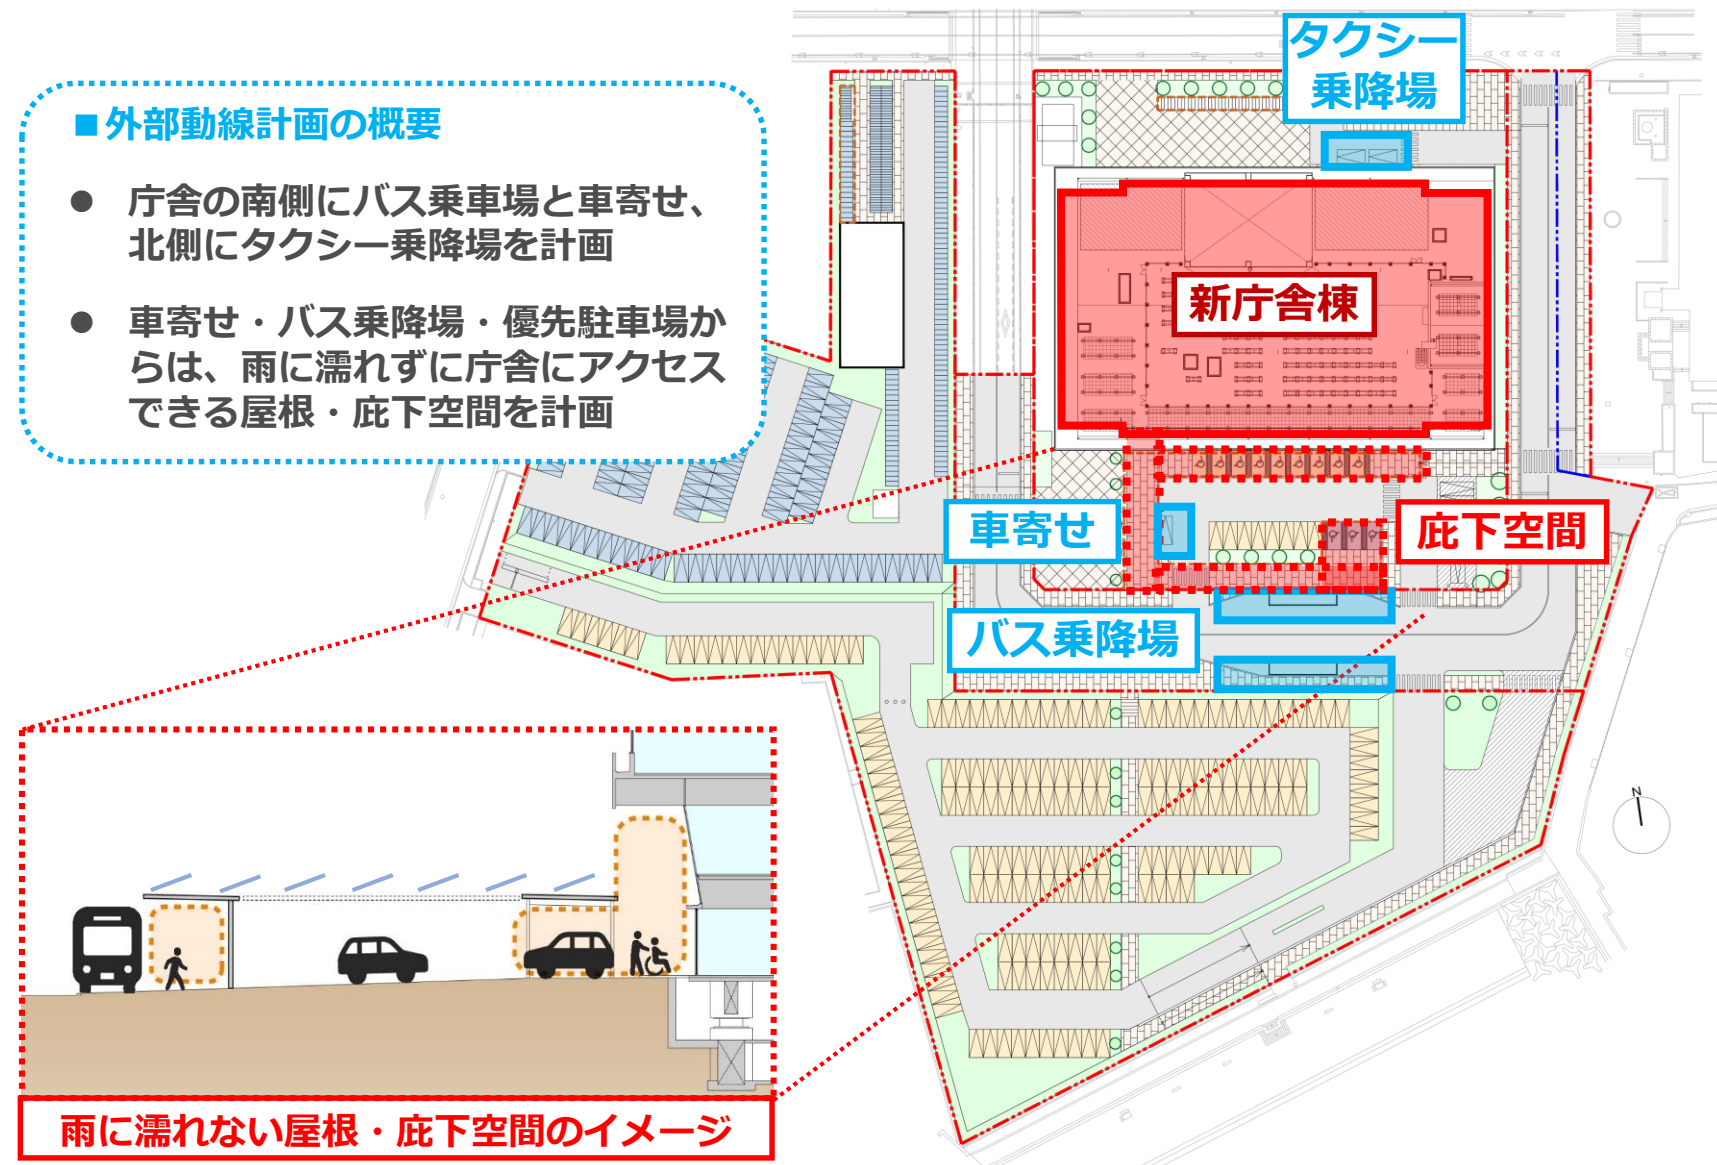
■外部動線計画の概要

● 庁舎の南側にバス乗車場と車寄せ、北側にタクシー乗降場を計画

● 車寄せ・バス乗降場・優先駐車場からは、雨に濡れずに庁舎にアクセスできる屋根・庇下空間を計画

タクシー乗降場

新庁舎棟

車寄せ

庇下空間

バス乗降場

雨に濡れない屋根・庇下空間のイメージ

N